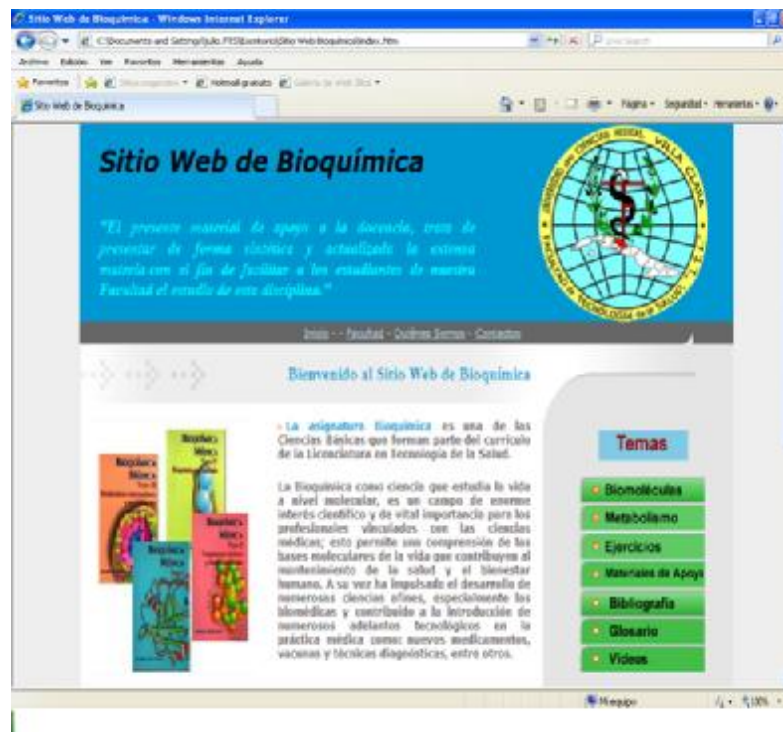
Sitio Web de Bioquímica - Windows Internet Explorer
C:\Documents and Settings\Julio.FTS\Escritorio\Sitio Web Bioquimica\index.htm
Archivo Edición Ver Favoritos Herramientas Ayuda
Favoritos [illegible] Hotmail gratuito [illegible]
Sitio Web de Bioquímica
Página Seguridad Herramientas

Sitio Web de Bioquímica

"El presente material de apoyo a la docencia, trata de presentar de forma sintética y actualizada la extensa materia con el fin de facilitar a los estudiantes de nuestra Facultad el estudio de esta disciplina."

UNIVERSIDAD DE CIENCIAS MEDICAS VILLA CLARA FACULTAD DE TECNOLOGIA DE LA SALUD

Inicio - Facultad - Quiénes Somos - Contactos

Bienvenido al Sitio Web de Bioquímica

La asignatura Bioquímica es una de las Ciencias Básicas que forman parte del currículo de la Licenciatura en Tecnología de la Salud.

La Bioquímica como ciencia que estudia la vida a nivel molecular, es un campo de enorme interés científico y de vital importancia para los profesionales vinculados con las ciencias médicas; esto permite una comprensión de las bases moleculares de la vida que contribuyen al mantenimiento de la salud y el bienestar humano. A su vez ha impulsado el desarrollo de numerosas ciencias afines, especialmente las biomédicas y contribuido a la introducción de numerosos adelantos tecnológicos en la práctica médica como: nuevos medicamentos, vacunas y técnicas diagnósticas, entre otros.

Bioquímica Médica
Bioquímica Médica
Bioquímica Médica
Bioquímica Médica

Temas
Biomoléculas
Metabolismo
Ejercicios
Materiales de Apoyo
Bibliografía
Glosario
Videos

Mi equipo
100%